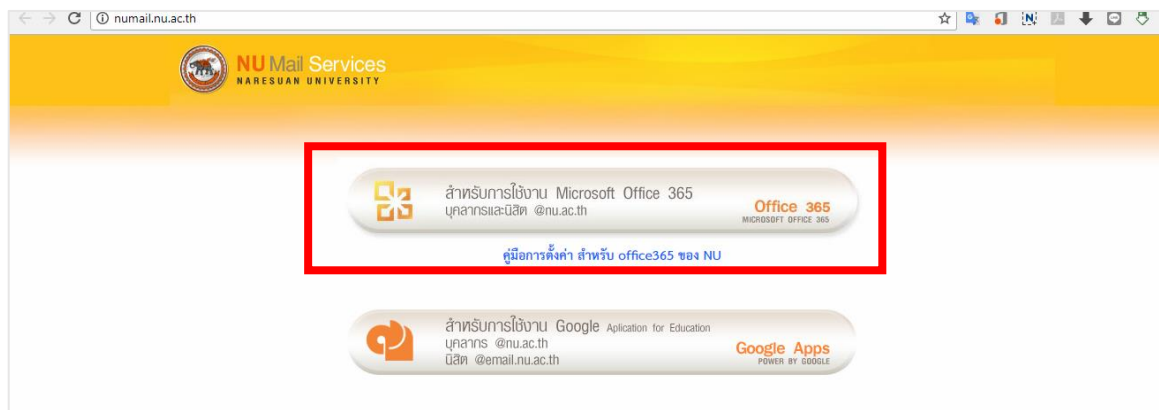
numail.nu.ac.th

NU Mail Services
NARESUAN UNIVERSITY

สำหรับการใช้งาน Microsoft Office 365
บุคลากรและนิสิต @nu.ac.th
Office 365
MICROSOFT OFFICE 365

คู่มือการตั้งค่า สำหรับ office365 ของ NU

สำหรับการใช้งาน Google Aplication for Education
บุคลากร @nu.ac.th
นิสิต @email.nu.ac.th
Google Apps
POWER BY GOOGLE